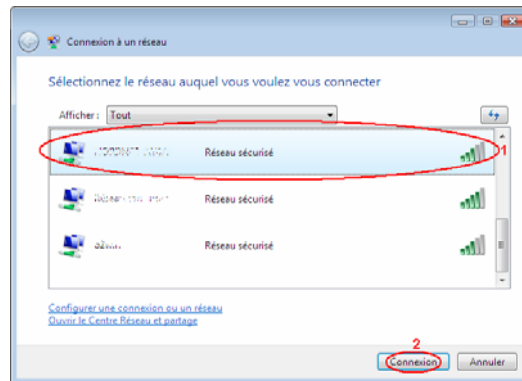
Connexion à un réseau

Sélectionnez le réseau auquel vous voulez vous connecter

Afficher : Tout

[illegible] Réseau sécurisé 1

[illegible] Réseau sécurisé

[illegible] Réseau sécurisé

Configurer une connexion ou un réseau
Ouvrir le Centre Réseau et partage

2
Connexion Annuler